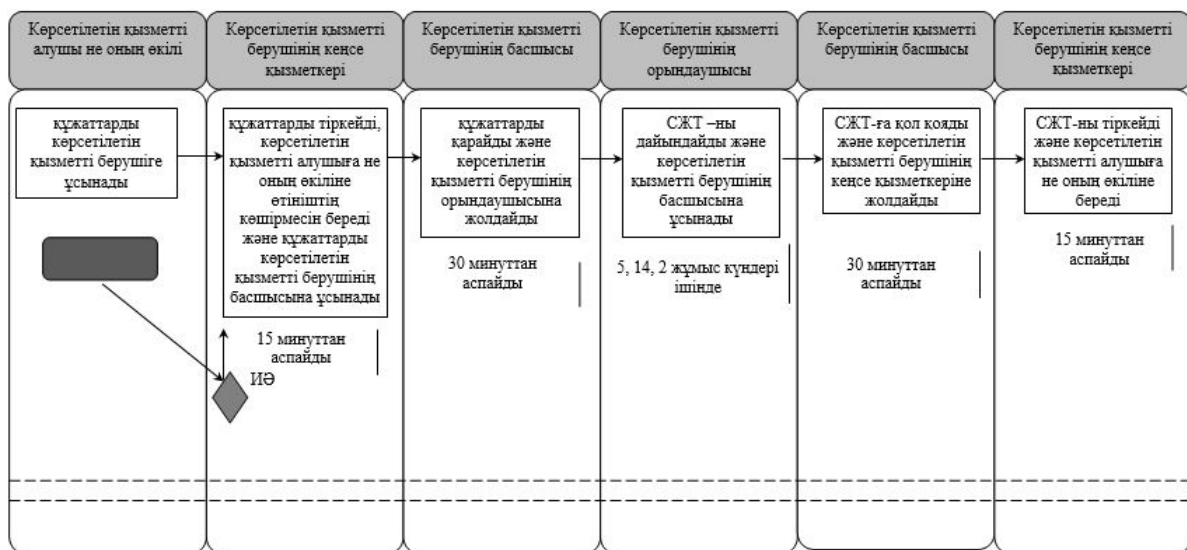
Көрсетілетін қызметті алушы не оның өкілі

Көрсетілетін қызметті берушінің кеңсе қызметкері

Көрсетілетін қызметті берушінің басшысы

Көрсетілетін қызметті берушінің орындаушысы

Көрсетілетін қызметті берушінің басшысы

Көрсетілетін қызметті берушінің кеңсе қызметкері

құжаттарды көрсетілетін қызметті берушіге ұсынады

құжаттарды тіркейді, көрсетілетін қызметті алушыға не оның өкіліне өтініштің көшірмесін береді және құжаттарды көрсетілетін қызметті берушінің басшысына ұсынады

15 минуттан аспайды

ИӘ

құжаттарды қарайды және көрсетілетін қызметті берушінің орындаушысына жолдайды

30 минуттан аспайды

СЖТ –ны дайындайды және көрсетілетін қызметті берушінің басшысына ұсынады

5, 14, 2 жұмыс күндері ішінде

СЖТ-ға қол қояды және көрсетілетін қызметті берушінің кеңсе қызметкеріне жолдайды

30 минуттан аспайды

СЖТ-ны тіркейді және көрсетілетін қызметті алушыға не оның өкіліне береді

15 минуттан аспайды